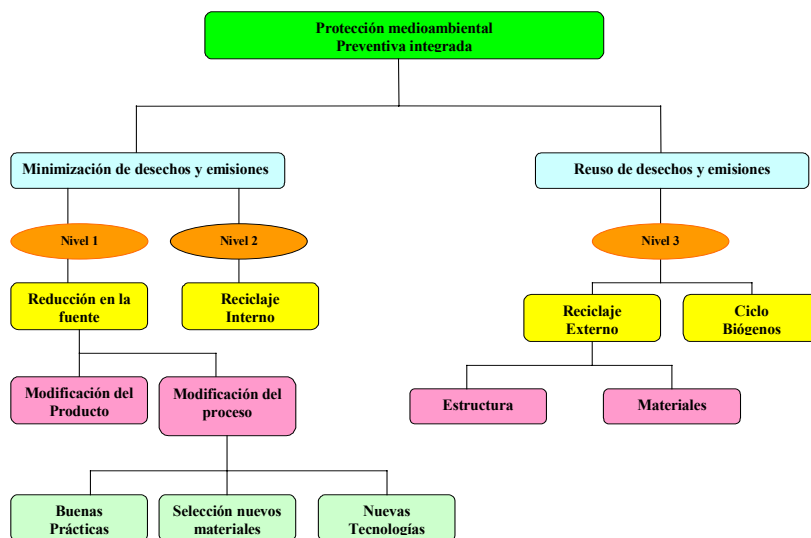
Protección medioambiental
Preventiva integrada

Minimización de desechos y emisiones

Reuso de desechos y emisiones

Nivel 1

Nivel 2

Nivel 3

Reducción en la fuente

Reciclaje Interno

Reciclaje Externo

Ciclo Biógenos

Modificación del Producto

Modificación del proceso

Estructura

Materiales

Buenas Prácticas

Selección nuevos materiales

Nuevas Tecnologías